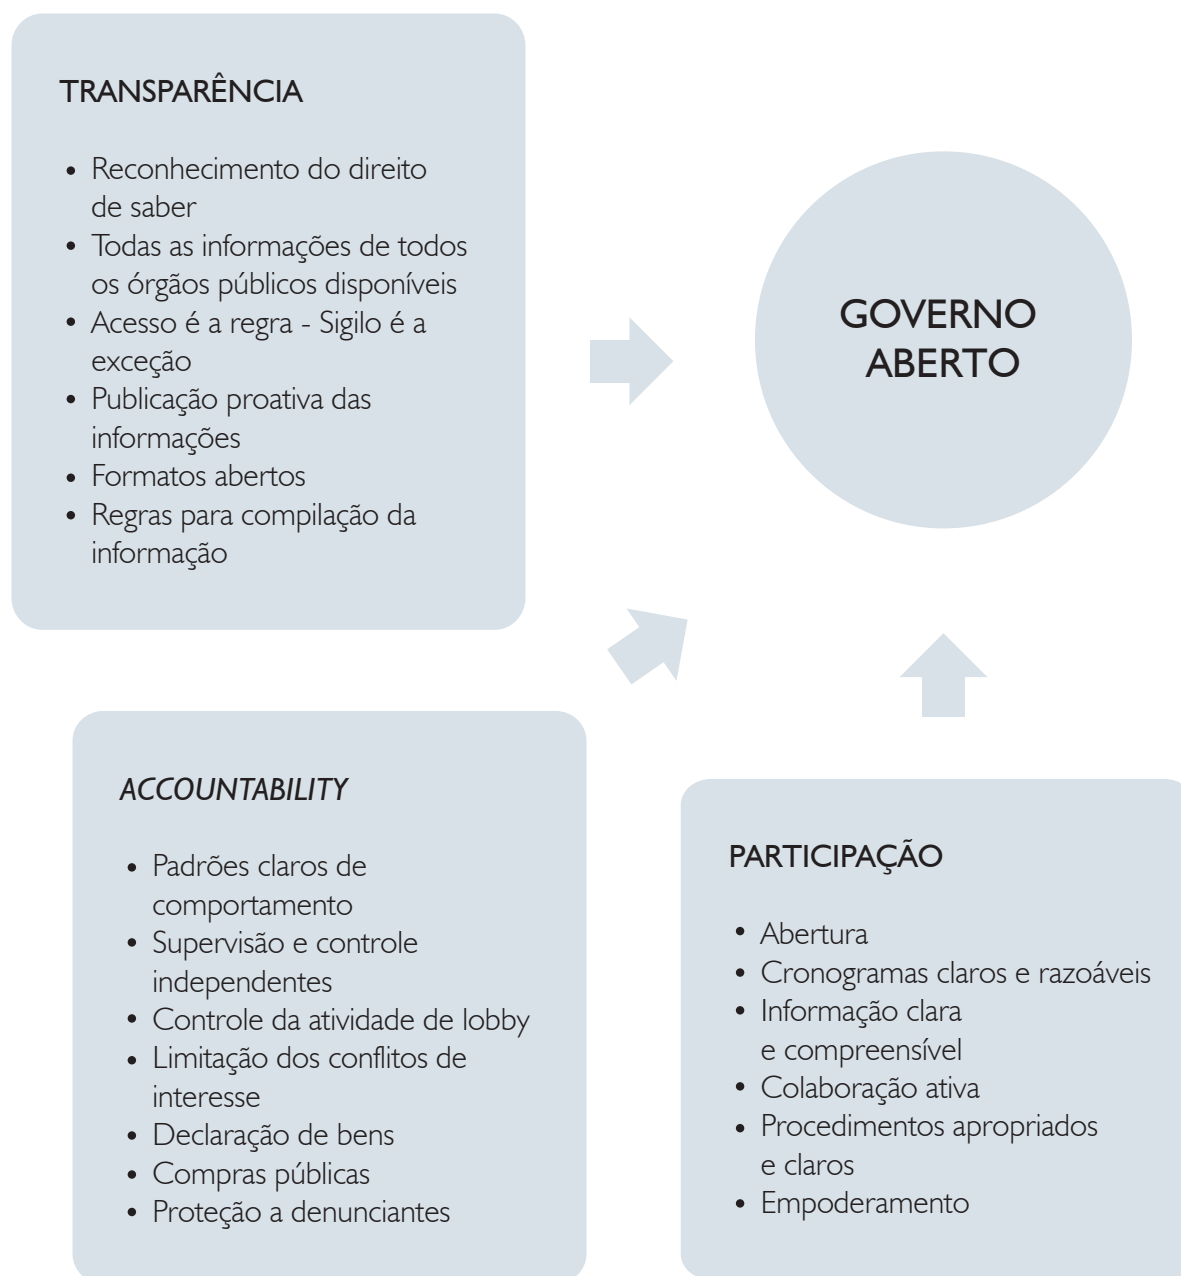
TRANSPARÊNCIA

- Reconhecimento do direito de saber
- Todas as informações de todos os órgãos públicos disponíveis
- Acesso é a regra - Sigilo é a exceção
- Publicação proativa das informações
- Formatos abertos
- Regras para compilação da informação

GOVERNO ABERTO

*ACCOUNTABILITY*

- Padrões claros de comportamento
- Supervisão e controle independentes
- Controle da atividade de lobby
- Limitação dos conflitos de interesse
- Declaração de bens
- Compras públicas
- Proteção a denunciantes

PARTICIPAÇÃO

- Abertura
- Cronogramas claros e razoáveis
- Informação clara e compreensível
- Colaboração ativa
- Procedimentos apropriados e claros
- Empoderamento